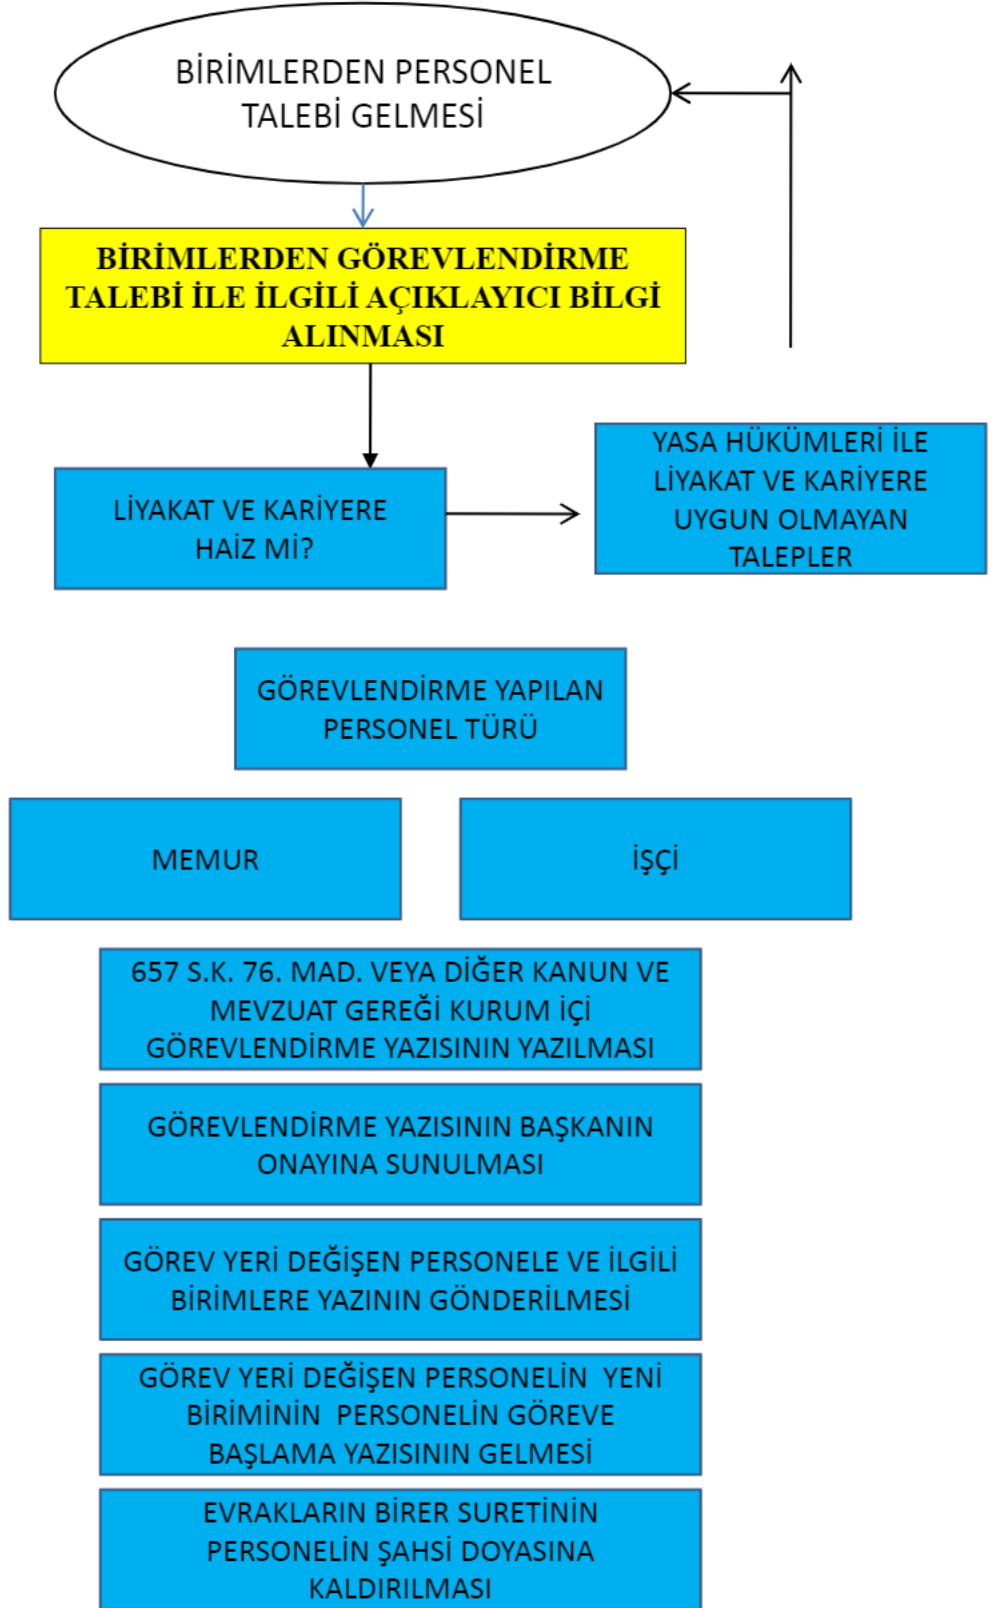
BİRİMLERDEN PERSONEL TALEBİ GELMESİ

BİRİMLERDEN GÖREVLENDİRME TALEBİ İLE İLGİLİ AÇIKLAYICI BİLGİ ALINMASI

LİYAKAT VE KARİYERE HAİZ Mİ?

YASA HÜKÜMLERİ İLE LİYAKAT VE KARİYERE UYGUN OLMAYAN TALEPLER

GÖREVLENDİRME YAPILAN PERSONEL TÜRÜ

MEMUR

İŞÇİ

657 S.K. 76. MAD. VEYA DİĞER KANUN VE MEVZUAT GEREĞİ KURUM İÇİ GÖREVLENDİRME YAZISININ YAZILMASI

GÖREVLENDİRME YAZISININ BAŞKANIN ONAYINA SUNULMASI

GÖREV YERİ DEĞİŞEN PERSONELE VE İLGİLİ BİRİMLERE YAZININ GÖNDERİLMESİ

GÖREV YERİ DEĞİŞEN PERSONELİN YENİ BİRİMİNİN PERSONELİN GÖREVE BAŞLAMA YAZISININ GELMESİ

EVRAKLARIN BİRER SURETİNİN PERSONELİN ŞAHSİ DOYASINA KALDIRILMASI